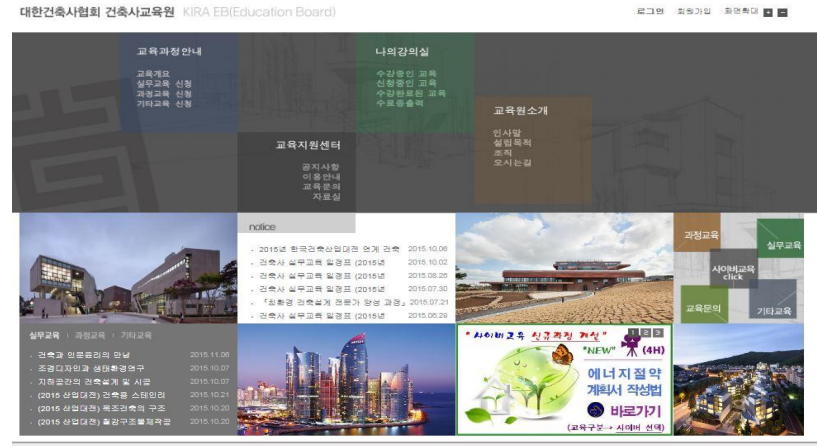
대한건축사협회 건축사교육원 KIRA EB(Education Board)

로그인 회원가입 화면확대 + −

교육과정안내

교육개요
실무교육 신청
과정교육 신청
기타교육 신청

나의강의실

수강중인 교육
신청중인 교육
수강완료된 교육
수료증출력

교육원소개

인사말
설립목적
조직
오시는길

교육지원센터

공지사항
이용안내
교육문의
자료실

notice

2015년 한국건축산업대전 연계 건축 2015.10.06
건축사 실무교육 일정표 (2015년 2015.10.02
건축사 실무교육 일정표 (2015년 2015.08.26
건축사 실무교육 일정표 (2015년 2015.07.30
『친환경 건축설계 전문가 양성 과정』 2015.07.21
건축사 실무교육 일정표 (2015년 2015.06.29

과정교육

실무교육

사이버교육 click

교육문의

기타교육

실무교육 | 과정교육 | 기타교육

건축과 인문윤리의 만남 2015.11.06
조경디자인과 생태환경연구 2015.10.07
지하공간의 건축설계 및 시공 2015.10.07
(2015 산업대전) 건축용 스테인리 2015.10.21
(2015 산업대전) 목조건축의 구조 2015.10.20
(2015 산업대전) 철강구조물제작공 2015.10.20

"사이버교육 신규과정 개설"
1 2 3
"NEW"
(4H)
에너지절약 계획서 작성법
바로가기
(교육구분 → 사이버 선택)